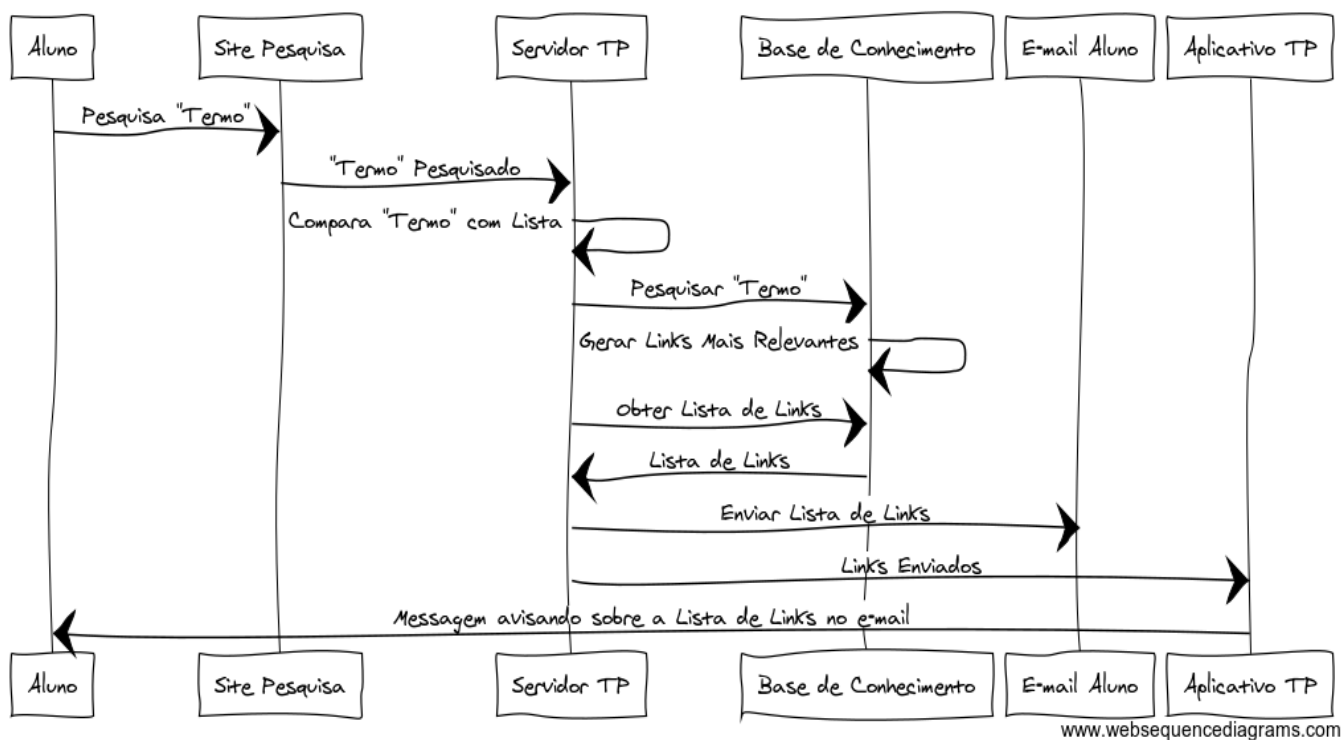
Aluno

Site Pesquisa

Servidor TP

Base de Conhecimento

E-mail Aluno

Aplicativo TP

Pesquisa "Termo"

"Termo" Pesquisado

Compara "Termo" com Lista

Pesquisar "Termo"

Gerar Links Mais Relevantes

Obter Lista de Links

Lista de Links

Enviar Lista de Links

Links Enviados

Messagem avisando sobre a Lista de Links no e-mail

Aluno

Site Pesquisa

Servidor TP

Base de Conhecimento

E-mail Aluno

Aplicativo TP

www.websequencediagrams.com